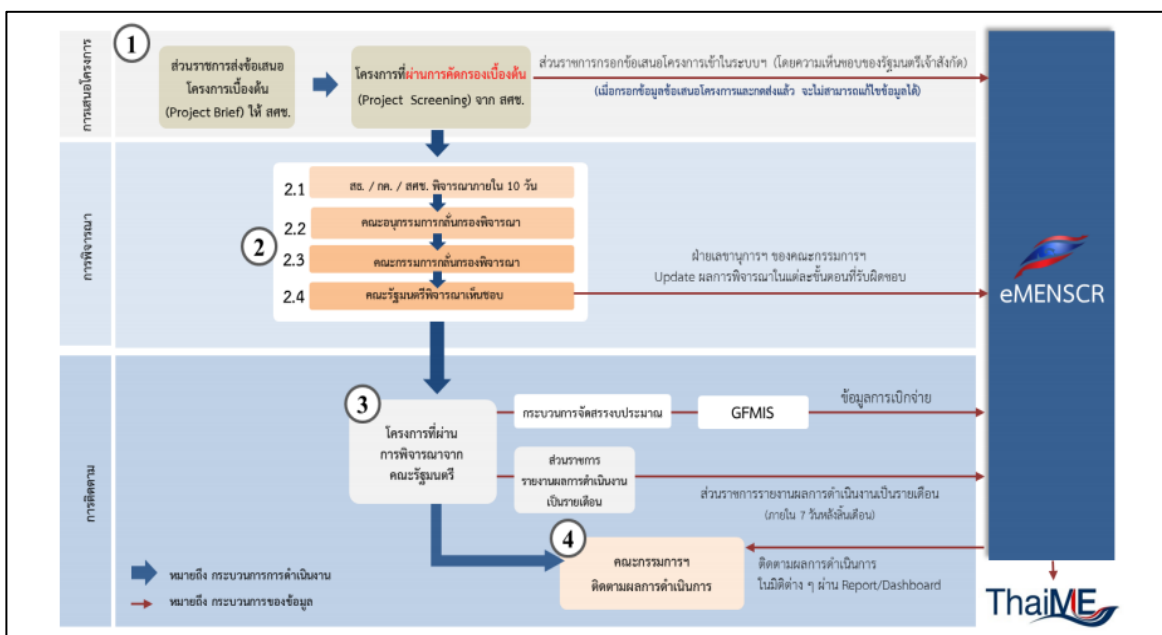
การเสนอโครงการ

1

ส่วนราชการส่งข้อเสนอโครงการเบื้องต้น (Project Brief) ให้ สศช.

โครงการที่ผ่านการคัดกรองเบื้องต้น (Project Screening) จาก สศช.

ส่วนราชการกรอกข้อเสนอโครงการเข้าในระบบฯ (โดยความเห็นชอบของรัฐมนตรีเจ้าสังกัด)

(เมื่อกรอกข้อมูลข้อเสนอโครงการและกดส่งแล้ว จะไม่สามารถแก้ไขข้อมูลได้)

การพิจารณา

2

2.1 สงป. / กค. / สศช. พิจารณาภายใน 10 วัน

2.2 คณะอนุกรรมการกลั่นกรองพิจารณา

2.3 คณะกรรมการกลั่นกรองพิจารณา

2.4 คณะรัฐมนตรีพิจารณาเห็นชอบ

ฝ่ายเลขานุการฯ ของคณะกรรมการฯ Update ผลการพิจารณาในแต่ละขั้นตอนที่รับผิดชอบ

eMENSCR

การติดตาม

3

โครงการที่ผ่านการพิจารณาจากคณะรัฐมนตรี

กระบวนการจัดสรรงบประมาณ

GFMIS

ข้อมูลการเบิกจ่าย

ส่วนราชการรายงานผลการดำเนินงานเป็นรายเดือน

ส่วนราชการรายงานผลการดำเนินงานเป็นรายเดือน (ภายใน 7 วันหลังสิ้นเดือน)

4

คณะกรรมการฯ ติดตามผลการดำเนินการ

ติดตามผลการดำเนินการในมิติต่าง ๆ ผ่าน Report/Dashboard

หมายถึง กระบวนการการดำเนินงาน

หมายถึง กระบวนการของข้อมูล

ThaiME